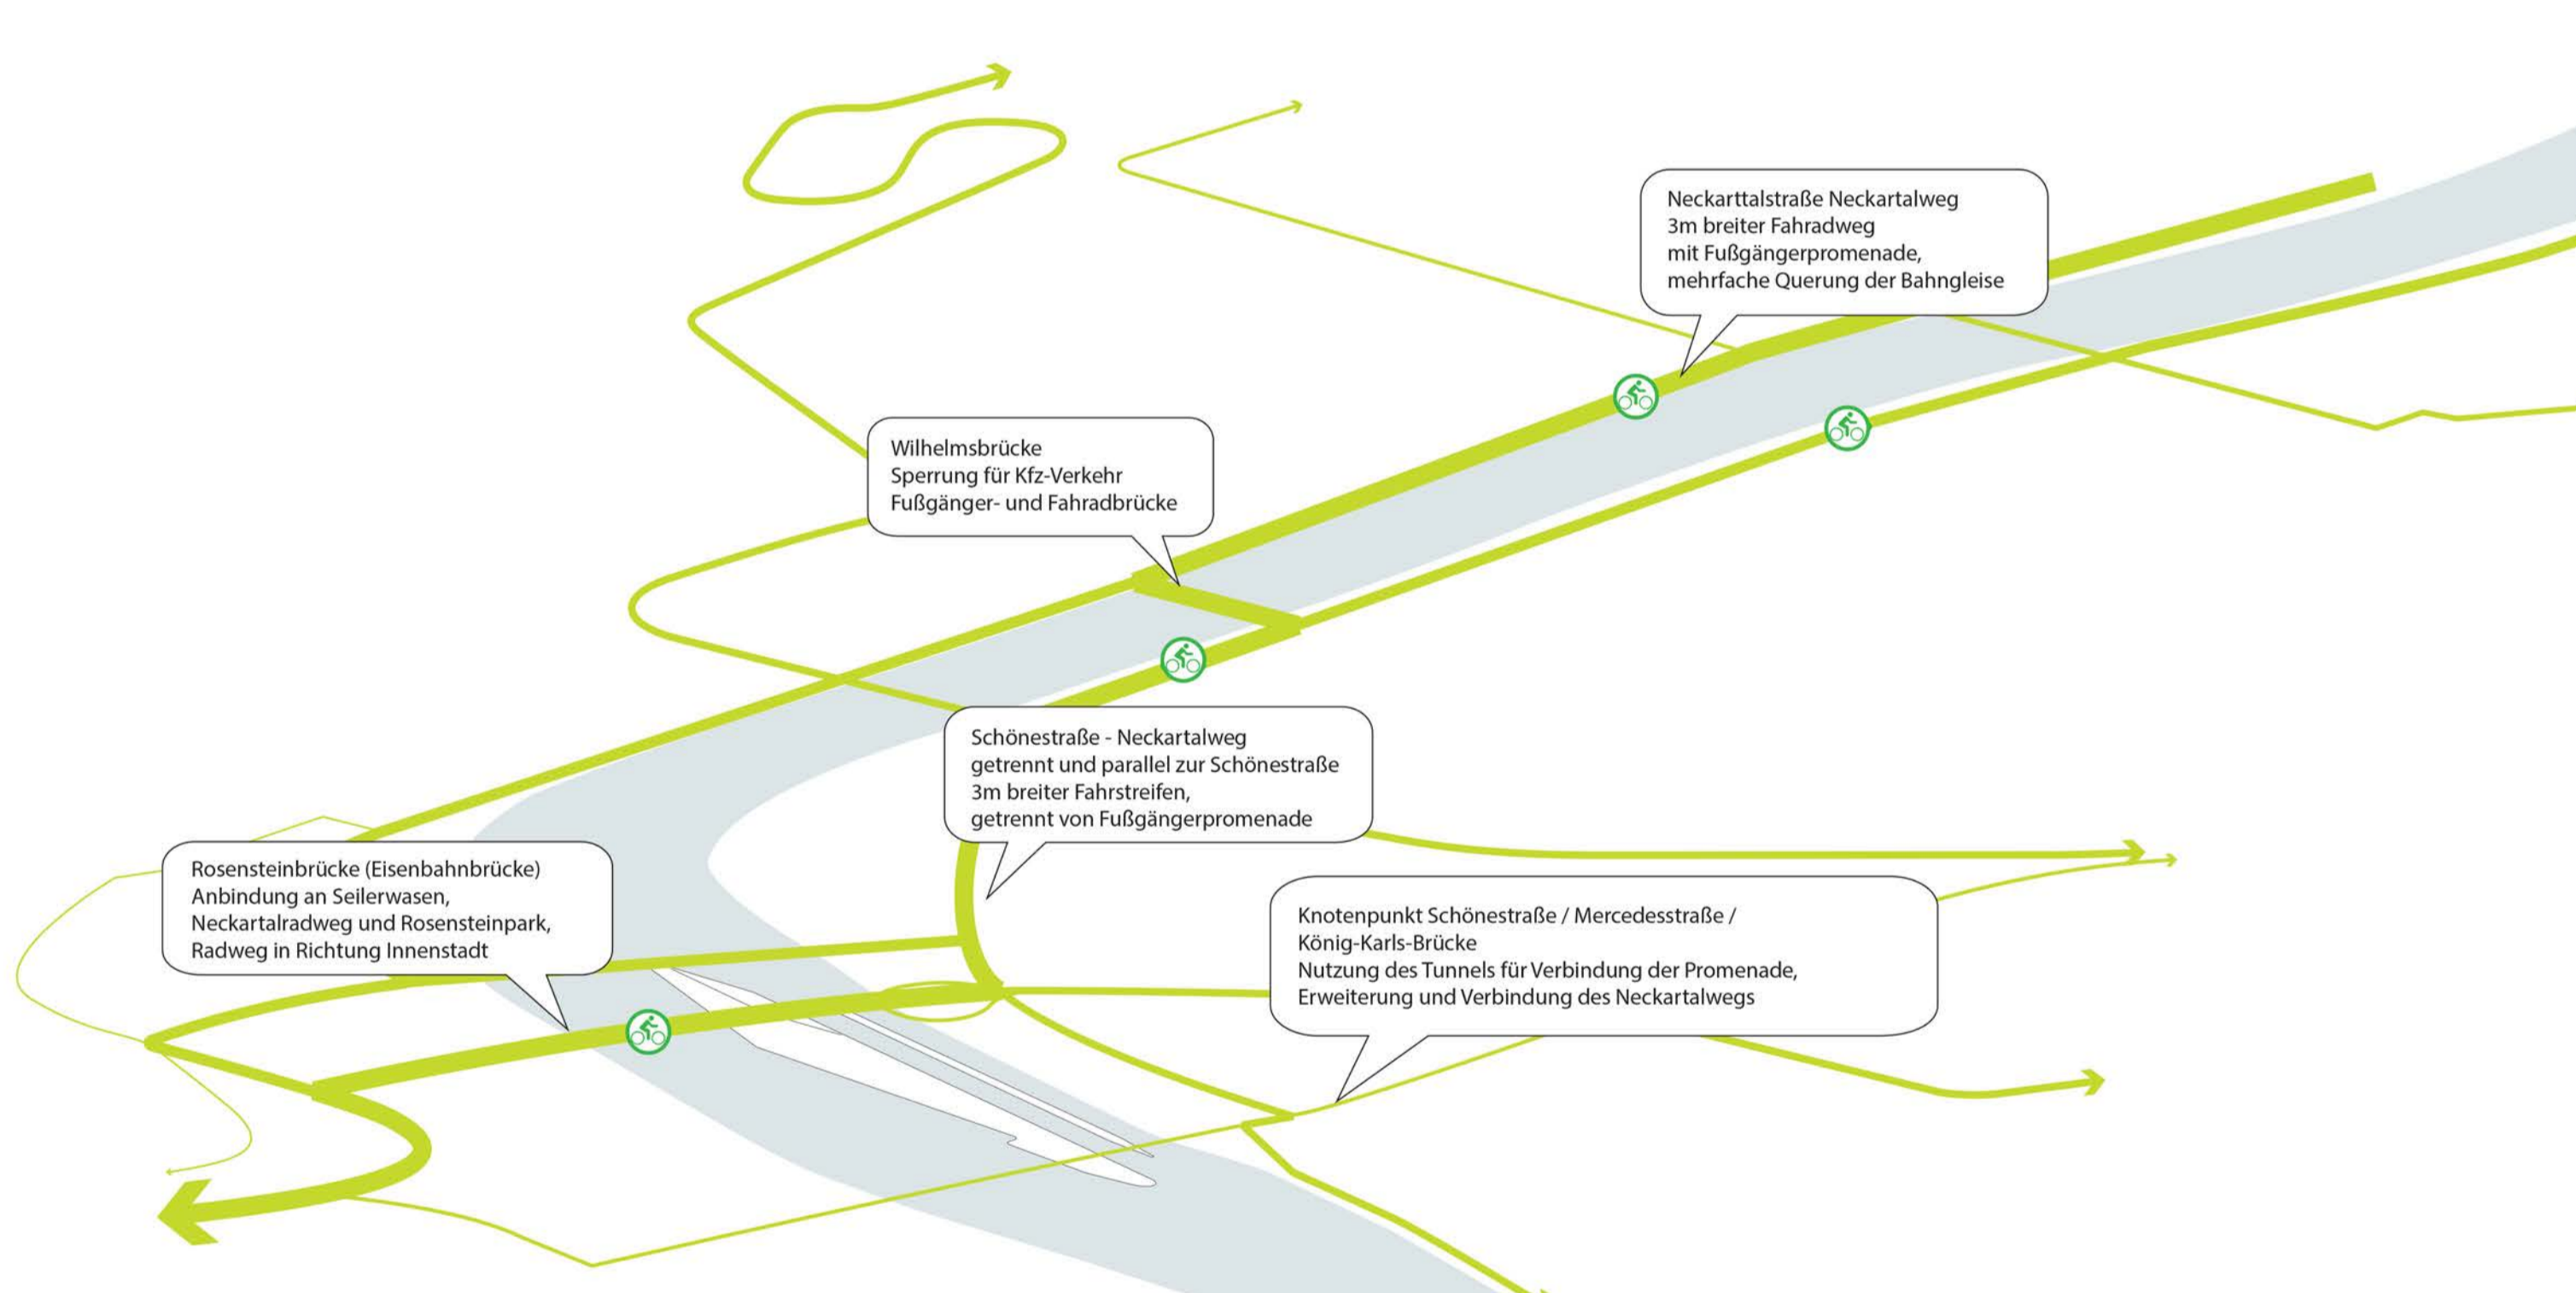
Neckarttalstraße Neckartalweg
3m breiter Fahradweg
mit Fußgängerpromenade,
mehrfache Querung der Bahngleise

Wilhelmsbrücke
Sperrung für Kfz-Verkehr
Fußgänger- und Fahradbrücke

Schönestraße - Neckartalweg
getrennt und parallel zur Schönestraße
3m breiter Fahrstreifen,
getrennt von Fußgängerpromenade

Rosensteinbrücke (Eisenbahnbrücke)
Anbindung an Seilerwasen,
Neckartalradweg und Rosensteinpark,
Radweg in Richtung Innenstadt

Knotenpunkt Schönestraße / Mercedesstraße /
König-Karls-Brücke
Nutzung des Tunnels für Verbindung der Promenade,
Erweiterung und Verbindung des Neckartalwegs